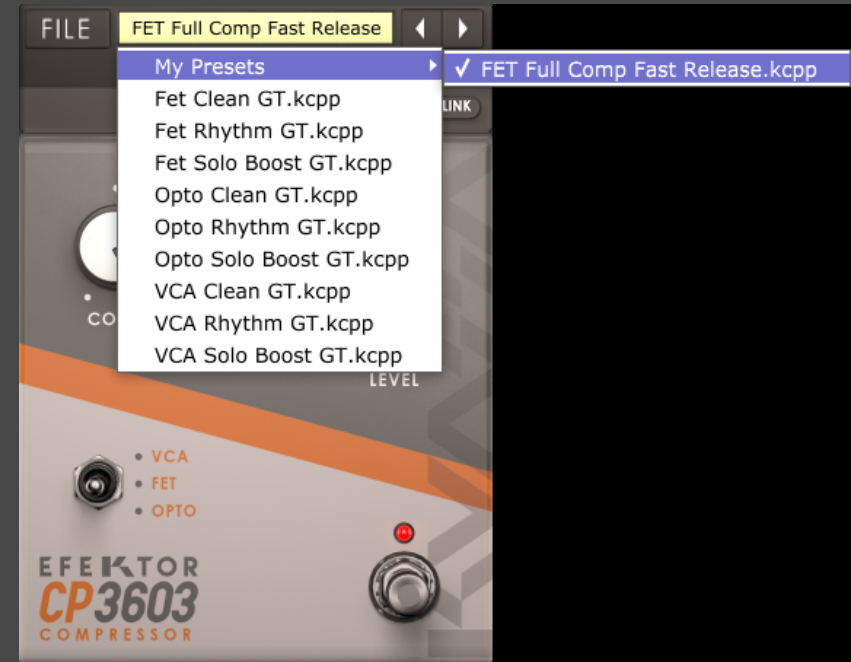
FILE
FET Full Comp Fast Release
My Presets
✓ FET Full Comp Fast Release.kcpp
Fet Clean GT.kcpp
Fet Rhythm GT.kcpp
Fet Solo Boost GT.kcpp
Opto Clean GT.kcpp
Opto Rhythm GT.kcpp
Opto Solo Boost GT.kcpp
VCA Clean GT.kcpp
VCA Rhythm GT.kcpp
VCA Solo Boost GT.kcpp
LINK
CO
LEVEL
VCA
FET
OPTO
EFEKTOR
CP3603
COMPRESSOR